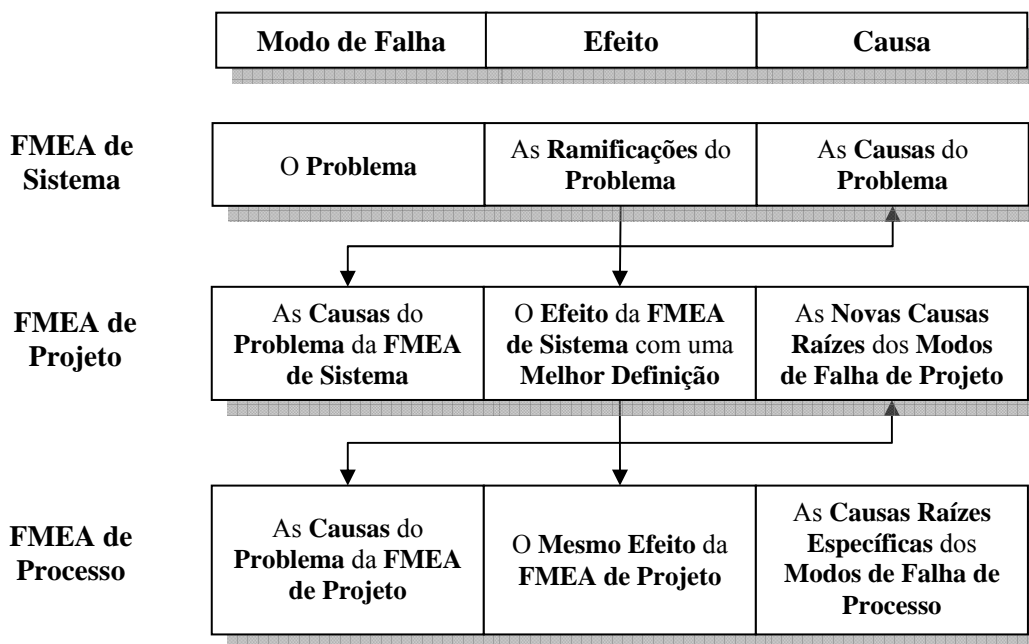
| | Modo de Falha | Efeito | Causa |
|---|---|---|---|
| FMEA de Sistema | O Problema | As Ramificações do Problema | As Causas do Problema |
| FMEA de Projeto | As Causas do Problema da FMEA de Sistema | O Efeito da FMEA de Sistema com uma Melhor Definição | As Novas Causas Raízes dos Modos de Falha de Projeto |
| FMEA de Processo | As Causas do Problema da FMEA de Projeto | O Mesmo Efeito da FMEA de Projeto | As Causas Raízes Específicas dos Modos de Falha de Processo |